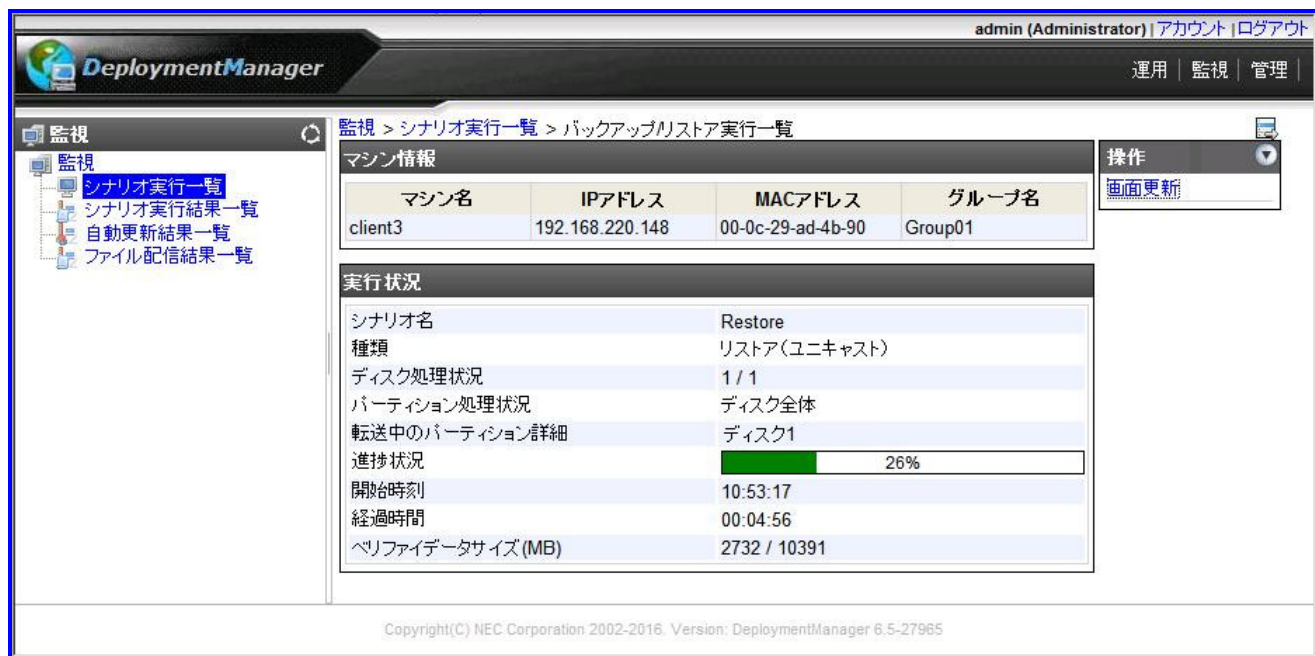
admin (Administrator) | アカウント | ログアウト

DeploymentManager

運用 | 監視 | 管理 |

監視

監視
シナリオ実行一覧
シナリオ実行結果一覧
自動更新結果一覧
ファイル配信結果一覧

監視 > シナリオ実行一覧 > バックアップ/リストア実行一覧

マシン情報

| マシン名 | IPアドレス | MACアドレス | グループ名 |
|---|---|---|---|
| client3 | 192.168.220.148 | 00-0c-29-ad-4b-90 | Group01 |

実行状況

| シナリオ名 | Restore |
|---|---|
| 種類 | リストア(ユニキャスト) |
| ディスク処理状況 | 1 / 1 |
| パーティション処理状況 | ディスク全体 |
| 転送中のパーティション詳細 | ディスク1 |
| 進捗状況 | 26% |
| 開始時刻 | 10:53:17 |
| 経過時間 | 00:04:56 |
| ベリファイデータサイズ(MB) | 2732 / 10391 |

操作
画面更新

Copyright(C) NEC Corporation 2002-2016. Version: DeploymentManager 6.5-27965